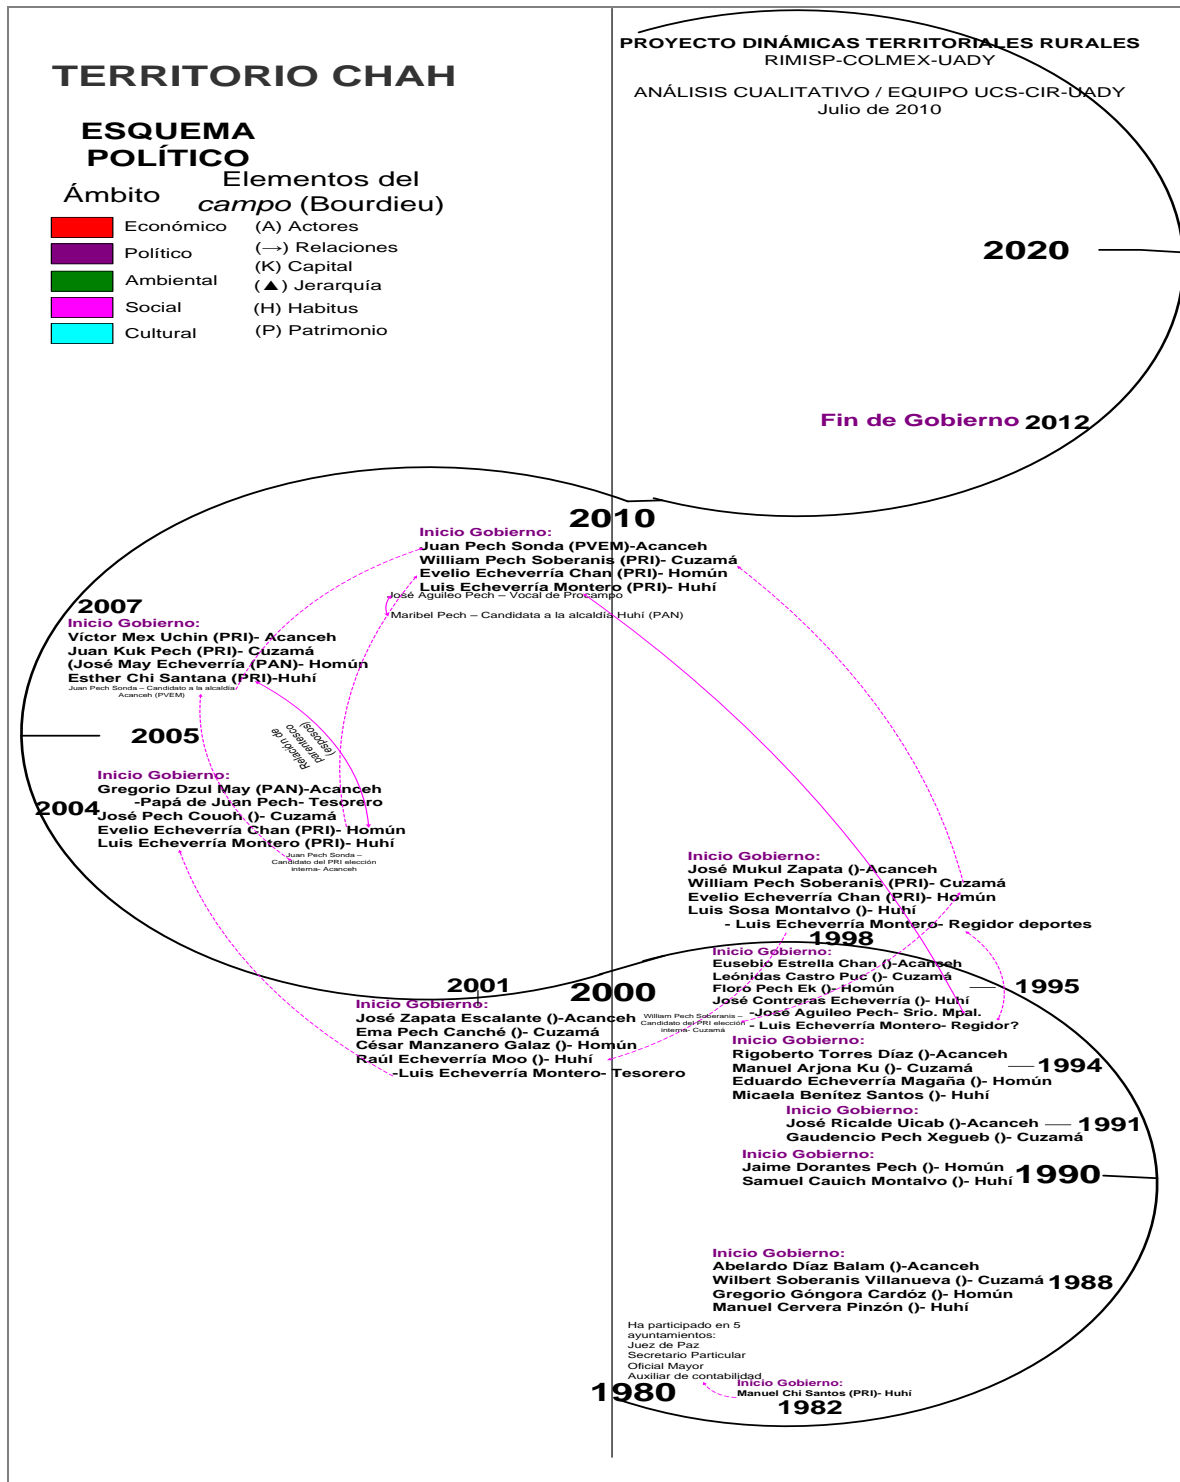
TERRITORIO CHAH

ESQUEMA POLÍTICO

Ámbito

Elementos del *campo* (Bourdieu)

Económico
Político
Ambiental
Social
Cultural

(A) Actores
(→) Relaciones
(K) Capital
(▲) Jerarquía
(H) Habitus
(P) Patrimonio

PROYECTO DINÁMICAS TERRITORIALES RURALES
RIMISP-COLMEX-UADY

ANÁLISIS CUALITATIVO / EQUIPO UCS-CIR-UADY
Julio de 2010

2020

Fin de Gobierno 2012

2010

Inicio Gobierno:
Juan Pech Sonda (PVEM)-Acanceh
William Pech Soberanis (PRI)- Cuzamá
Evelio Echeverría Chan (PRI)- Homún
Luis Echeverría Montero (PRI)- Huhí
José Aguileo Pech – Vocal de Procampo
Maribel Pech – Candidata a la alcaldía Huhí (PAN)

2007
Inicio Gobierno:
Víctor Mex Uchin (PRI)- Acanceh
Juan Kuk Pech (PRI)- Cuzamá
(José May Echeverría (PAN)- Homún
Esther Chi Santana (PRI)-Huhí
Juan Pech Sonda – Candidato a la alcaldía Acanceh (PVEM)

Relación de parentesco (esposos)

2005

Inicio Gobierno:
Gregorio Dzul May (PAN)-Acanceh
-Papá de Juan Pech- Tesorero
2004
José Pech Couoh ()- Cuzamá
Evelio Echeverría Chan (PRI)- Homún
Luis Echeverría Montero (PRI)- Huhí
Juan Pech Sonda – Candidato del PRI elección interna- Acanceh

Inicio Gobierno:
José Mukul Zapata ()-Acanceh
William Pech Soberanis (PRI)- Cuzamá
Evelio Echeverría Chan (PRI)- Homún
Luis Sosa Montalvo ()- Huhí
- Luis Echeverría Montero- Regidor deportes
1998

Inicio Gobierno:
Eusebio Estrella Chan ()-Acanceh
Leónidas Castro Puc ()- Cuzamá
Floro Pech Ek ()- Homún
José Contreras Echeverría ()- Huhí
-José Aguileo Pech- Srio. Mpal.
- Luis Echeverría Montero- Regidor?
1995

2001
2000
Inicio Gobierno:
José Zapata Escalante ()-Acanceh
Ema Pech Canché ()- Cuzamá
César Manzanero Galaz ()- Homún
Raúl Echeverría Moo ()- Huhí
-Luis Echeverría Montero- Tesorero
William Pech Soberanis – Candidato del PRI elección interna- Cuzamá

Inicio Gobierno:
Rigoberto Torres Díaz ()-Acanceh
Manuel Arjona Ku ()- Cuzamá
Eduardo Echeverría Magaña ()- Homún
Micaela Benítez Santos ()- Huhí
1994

Inicio Gobierno:
José Ricalde Uicab ()-Acanceh
Gaudencio Pech Xegueb ()- Cuzamá
1991

Inicio Gobierno:
Jaime Dorantes Pech ()- Homún
Samuel Cauich Montalvo ()- Huhí
1990

Inicio Gobierno:
Abelardo Díaz Balam ()-Acanceh
Wilbert Soberanis Villanueva ()- Cuzamá
Gregorio Góngora Cardóz ()- Homún
Manuel Cervera Pinzón ()- Huhí
1988

Ha participado en 5 ayuntamientos:
Juez de Paz
Secretario Particular
Oficial Mayor
Auxiliar de contabilidad

1980
Inicio Gobierno:
Manuel Chi Santos (PRI)- Huhí
1982